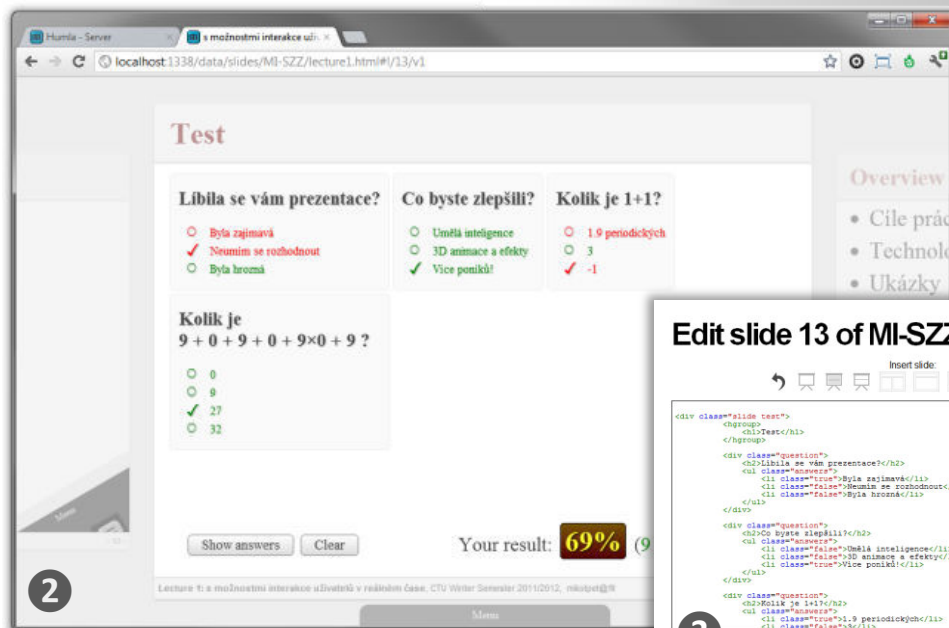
Humla - Server
s možnostmi interakce uživ...
localhost:1338/data/slides/MI-SZZ/lecture1.html#!/13/v1

Test

Líbila se vám prezentace?
Byla zajímavá
Neumím se rozhodnout
Byla hrozná

Co byste zlepšili?
Umělá inteligence
3D animace a efekty
Více poníků!

Kolik je 1+1?
1.9 periodických
3
-1

Kolik je
$9 + 0 + 9 + 0 + 9×0 + 9$ ?
0
9
27
32

Show answers
Clear
Your result: 69% (9

Lecture 1: s možnostmi interakce uživatelů v reálném čase, CTU Winter Semester 2011/2012, mikulpet@fit

Menu

Overview
• Cíle prác
• Technolo
• Ukázky

Edit slide 13 of MI-SZZ
Insert slide:

<div class="slide test">
<hgroup>
<h1>Test</h1>
</hgroup>

<div class="question">
<h2>Líbila se vám prezentace?</h2>
<ul class="answers">
<li class="true">Byla zajímavá</li>
<li class="false">Neumím se rozhodnout</li>
<li class="false">Byla hrozná</li>
</ul>
</div>

<div class="question">
<h2>Co byste zlepšili?</h2>
<ul class="answers">
<li class="false">Umělá inteligence</li>
<li class="false">3D animace a efekty</li>
<li class="true">Více poníků!</li>
</ul>
</div>

<div class="question">
<h2>Kolik je 1+1?</h2>
<ul class="answers">
<li class="true">1.9 periodických</li>
<li class="false">3</li>

2